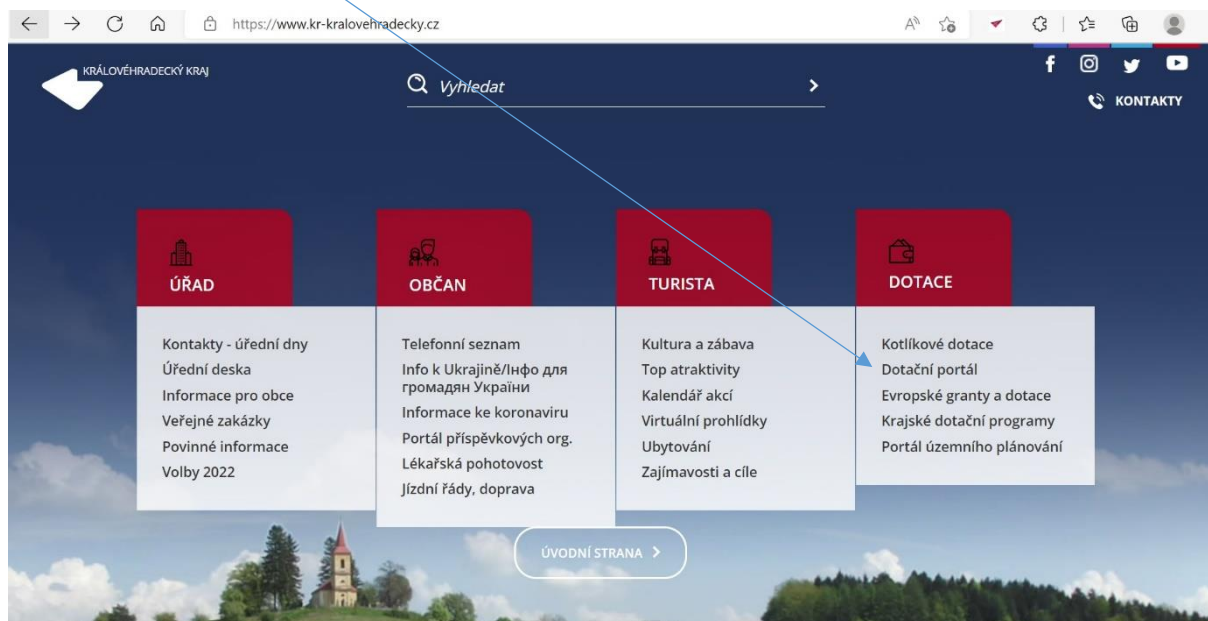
https://www.kr-kralovehradecky.cz

KRÁLOVÉHRADECKÝ KRAJ

Vyhledat

KONTAKTY

ÚŘAD

Kontakty - úřední dny
Úřední deska
Informace pro obce
Veřejné zakázky
Povinné informace
Volby 2022

OBČAN

Telefonní seznam
Info k Ukrajině/Інфо для громадян України
Informace ke koronaviru
Portál příspěvkových org.
Lékařská pohotovost
Jízdní řády, doprava

TURISTA

Kultura a zábava
Top atraktivity
Kalendář akcí
Virtuální prohlídky
Ubytování
Zajímavosti a cíle

DOTACE

Kotlíkové dotace
Dotační portál
Evropské granty a dotace
Krajské dotační programy
Portál územního plánování

ÚVODNÍ STRANA